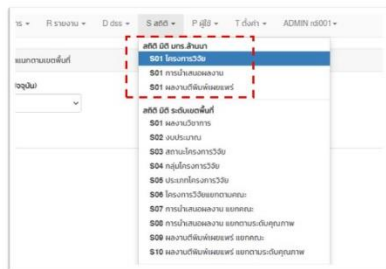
ıs ▾ R รายงาน ▾ D dss ▾ S สถิติ ▾ P ผู้ใช้ ▾ T ตั้งค่า ▾ ADMIN rdi001 ▾

แนกตามเขตพื้นที่

งปัจจุบัน)

สถิติ มีดี มกร.ส้านมา
S01 โครงการวิจัย
S01 การนำเสนอผลงาน
S01 ผลงานตีพิมพ์เผยแพร่
สถิติ มีดี ระดับเขตพื้นที่
S01 ผลงานวิชาการ
S02 งบประมาณ
S03 สถานะโครงการวิจัย
S04 กลุ่มโครงการวิจัย
S05 ประเภทโครงการวิจัย
S06 โครงการวิจัยแยกตามคณะ
S07 การนำเสนอผลงาน แยกคณะ
S08 การนำเสนอผลงาน แยกตามระดับคุณภาพ
S09 ผลงานตีพิมพ์เผยแพร่ แยกคณะ
S10 ผลงานตีพิมพ์เผยแพร่ แยกตามระดับคุณภาพ